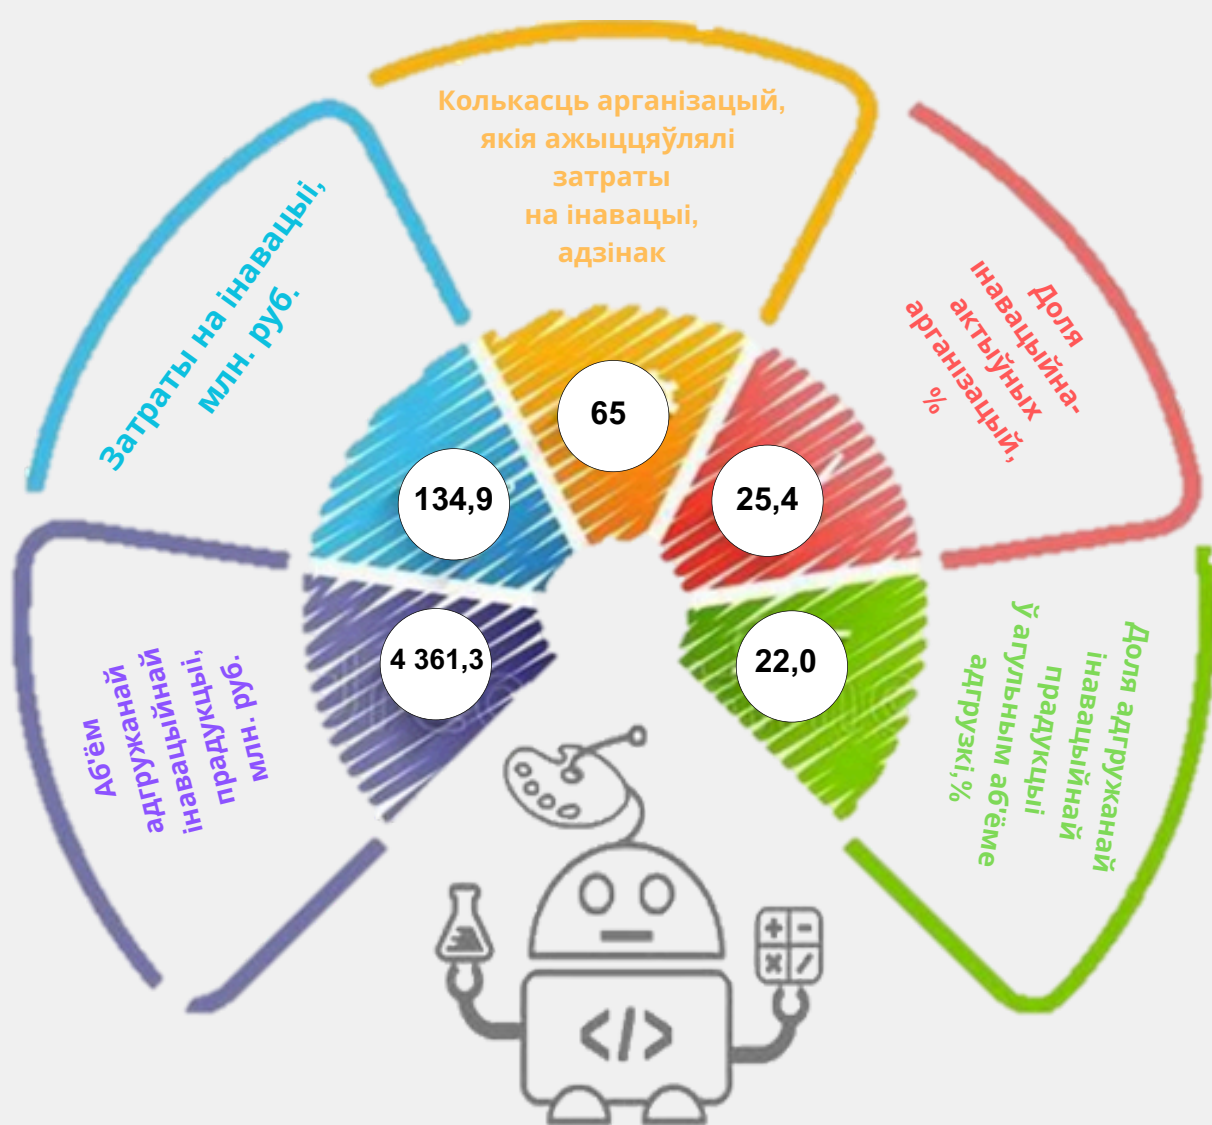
Колькасць арганізацый, якія ажыццяўлялі затраты на інавацыі, адзінак

Затраты на інавацыі, млн. руб.

Доля інавацыйна-актыўных арганізацый, %

65

134,9

25,4

4 361,3

22,0

Аб'ём адгружанай інавацыйнай прадукцыі, млн. руб.

Доля адгружанай інавацыйнай прадукцыі ў агульным аб'ёме адгрузкі,%

</>